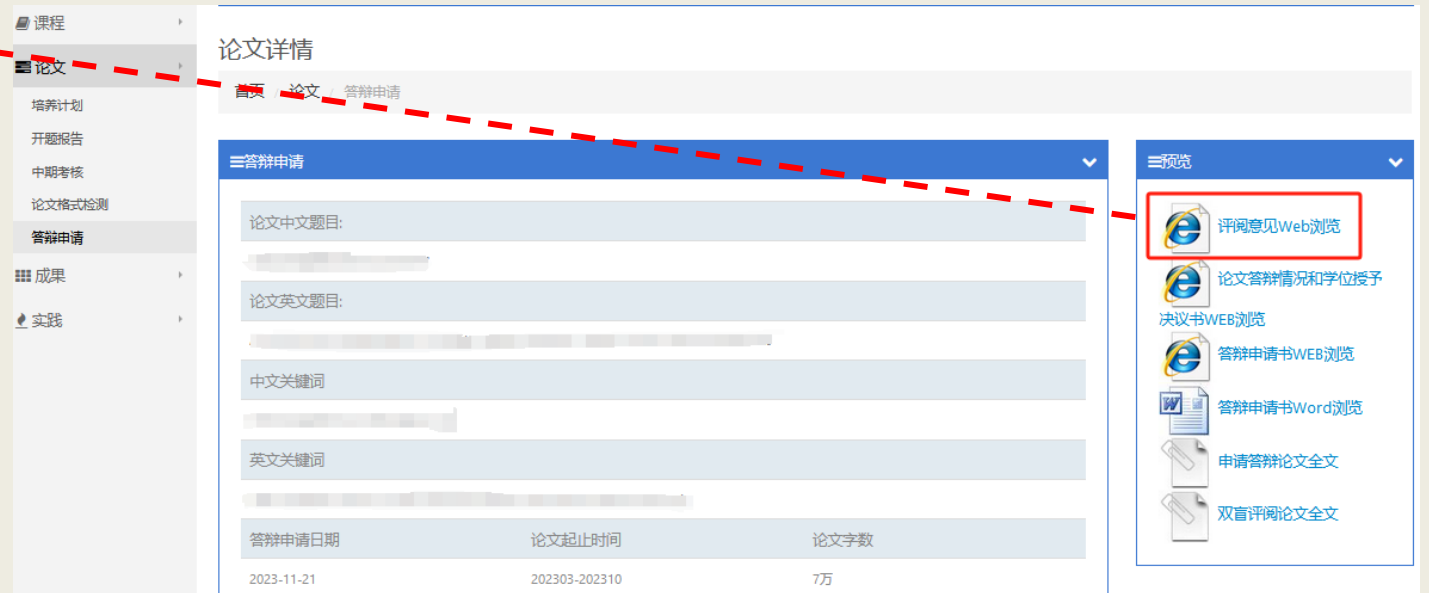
课程
论文
培养计划
开题报告
中期考核
论文格式检测
答辩申请
成果
实践

论文详情

首页 / 论文 / 答辩申请

答辩申请

论文中文题目:

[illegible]

论文英文题目:

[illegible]

中文关键词

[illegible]

英文关键词

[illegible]

| 答辩申请日期 | 论文起止时间 | 论文字数 |
|---|---|---|
| 2023-11-21 | 202303-202310 | 7万 |

预览

评阅意见Web浏览
论文答辩情况和学位授予决议书WEB浏览
答辩申请书WEB浏览
答辩申请书Word浏览
申请答辩论文全文
双盲评阅论文全文